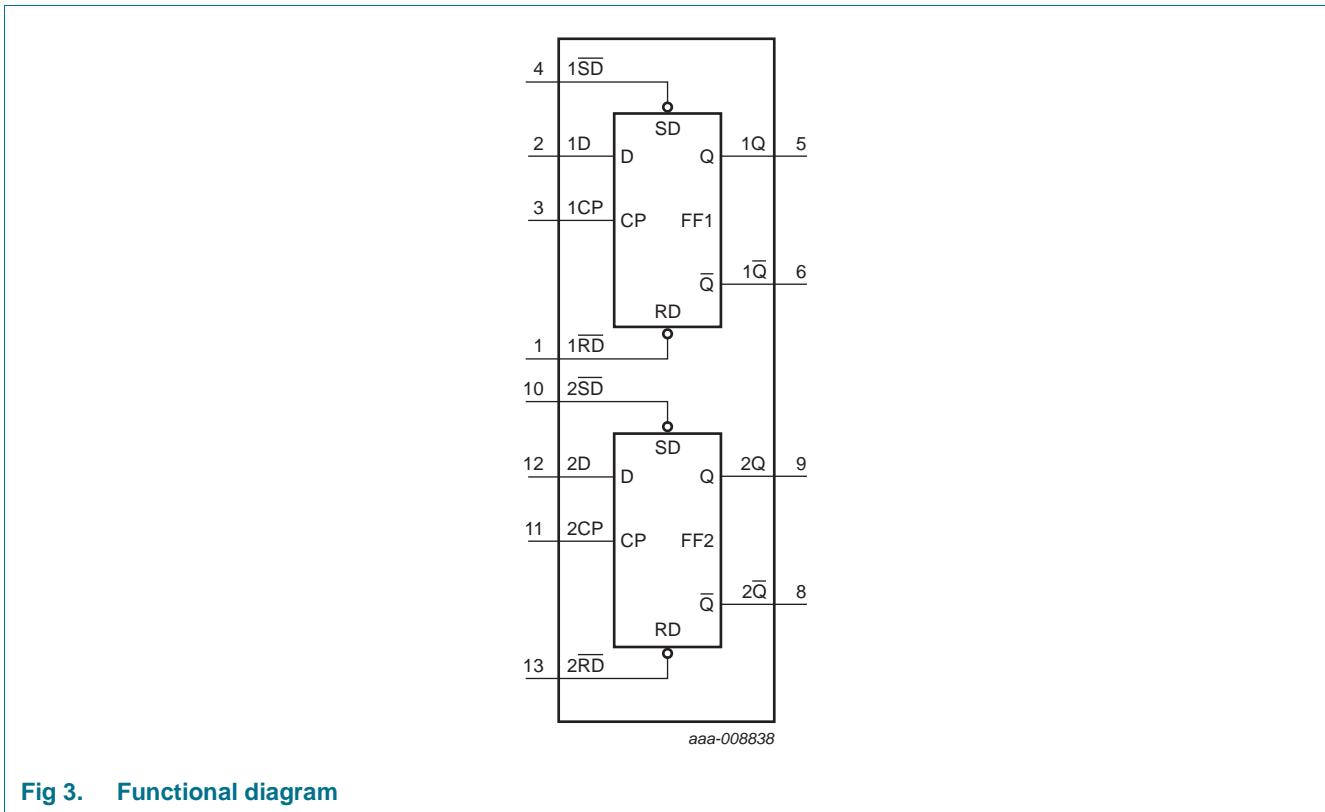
4 $1\overline{SD}$

SD

2 1D D Q 1Q 5

3 1CP CP FF1

$\overline{Q}$ $1\overline{Q}$ 6

RD

1 $1\overline{RD}$

10 $2\overline{SD}$

SD

12 2D D Q 2Q 9

11 2CP CP FF2

$\overline{Q}$ $2\overline{Q}$ 8

RD

13 $2\overline{RD}$

aaa-008838

Fig 3. Functional diagram